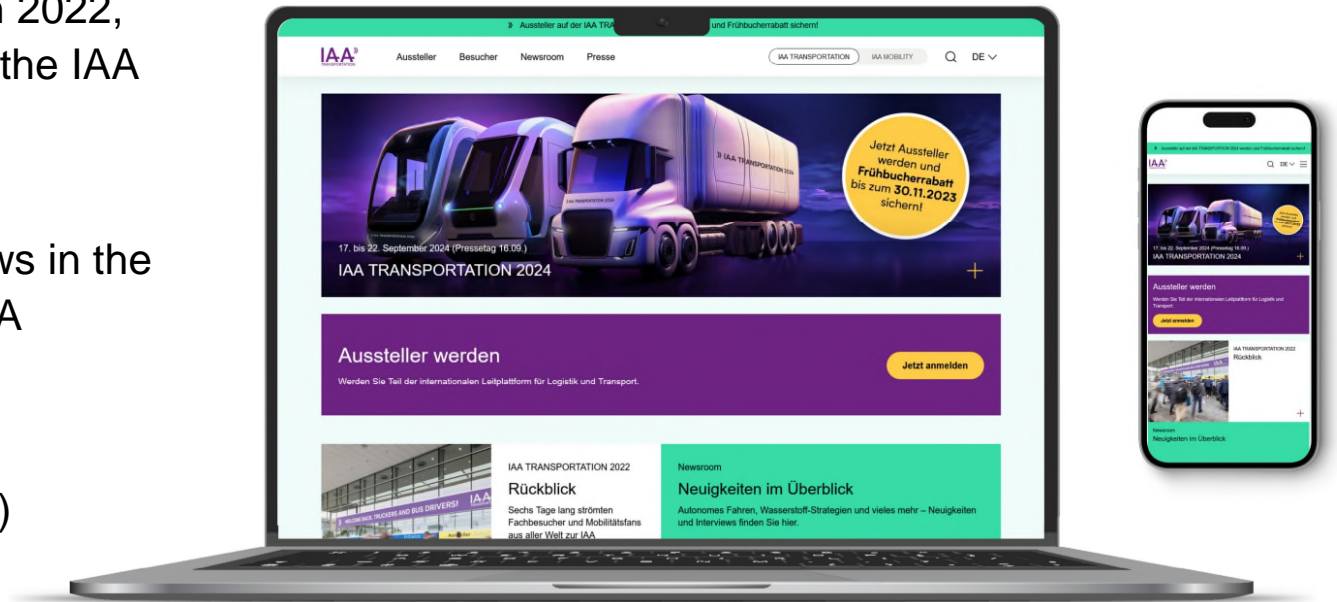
n 2022,
the IAA

ws in the
A

)

Aussteller auf der IAA TRA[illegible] und Frühbucherrabatt sichern!

IAA TRANSPORTATION

Aussteller Besucher Newsroom Presse

IAA TRANSPORTATION IAA MOBILITY DE

IAA TRANSPORTATION 2024

Jetzt Aussteller werden und Frühbucherrabatt bis zum 30.11.2023 sichern!

17. bis 22. September 2024 (Pressetag 16.09.)

IAA TRANSPORTATION 2024

Aussteller werden

Werden Sie Teil der internationalen Leitplattform für Logistik und Transport.

Jetzt anmelden

WELCOME BACK, TRUCKERS AND BUS DRIVERS! IAA

IAA TRANSPORTATION 2022

Rückblick

Sechs Tage lang strömten Fachbesucher und Mobilitätsfans aus aller Welt zur IAA

Newsroom

Neuigkeiten im Überblick

Autonomes Fahren, Wasserstoff-Strategien und vieles mehr – Neuigkeiten und Interviews finden Sie hier.

Aussteller auf der IAA TRANSPORTATION 2024 werden und Frühbucherrabatt sichern!

IAA

DE

17. bis 22. September 2024 (Pressetag 16.09.)
IAA TRANSPORTATION 2024

Aussteller werden

Werden Sie Teil der internationalen Leitplattform für Logistik und Transport.

Jetzt anmelden

IAA TRANSPORTATION 2022
Rückblick

Newsroom
Neuigkeiten im Überblick